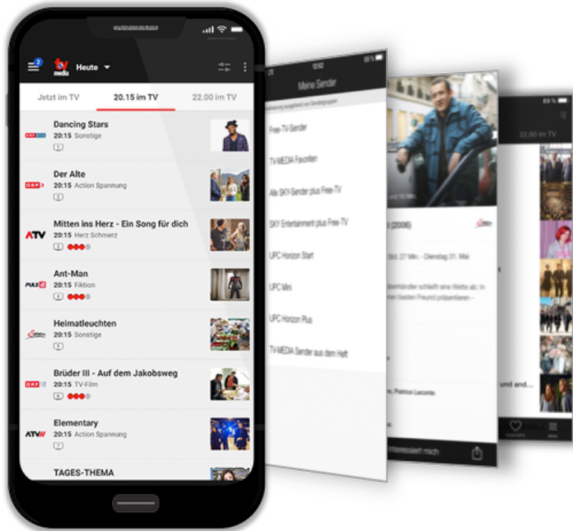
tv media Heute

Jetzt im TV | 20.15 im TV | 22.00 im TV

ORF 1
Dancing Stars
20:15 Sonstige

ORF 2
Der Alte
20:15 Action Spannung

ATV
Mitten ins Herz - Ein Song für dich
20:15 Herz Schmerz

PULS 4
Ant-Man
20:15 Fiktion

Heimatleuchten
20:15 Sonstige

ORF 2
Brüder III - Auf dem Jakobsweg
20:15 TV-Film

ATV II
Elementary
20:15 Action Spannung

TAGES-THEMA

Meine Sender

Free-TV Sender

TV-MEDIA Favoriten

Alle SKY Sender plus Free-TV

SKY Entertainment plus Free-TV

UPC Horizon Start

UPC Mini

UPC Horizon Plus

TV-MEDIA Sender aus dem Heft

(2006)

27 Min. - Dienstag 21. Mai

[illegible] schleift eine Wette ab. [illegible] besten Freund präsentieren -

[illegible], Patrice Leconte

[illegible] interessiert mich

20.00 im TV

und ass...